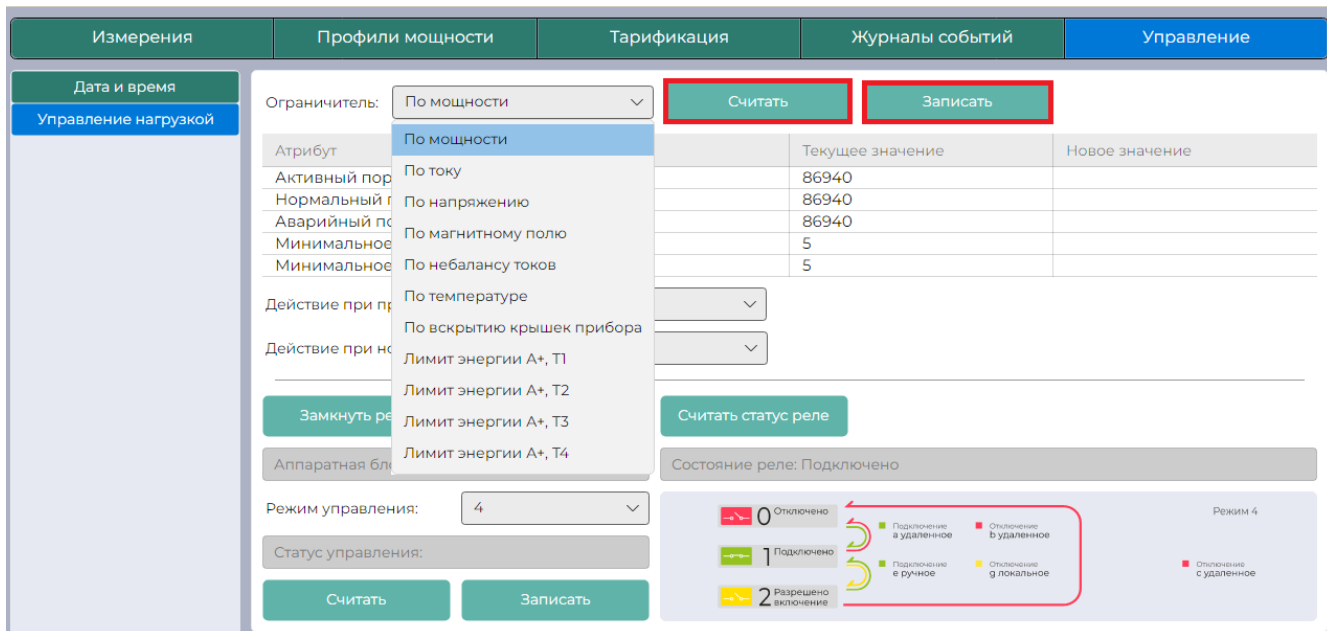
Измерения | Профили мощности | Тарификация | Журналы событий | Управление

Дата и время
Управление нагрузкой

Ограничитель: По мощности

Считать
Записать

По мощности
По току
По напряжению
По магнитному полю
По небалансу токов
По температуре
По вскрытию крышек прибора
Лимит энергии А+, Т1
Лимит энергии А+, Т2
Лимит энергии А+, Т3
Лимит энергии А+, Т4

| Атрибут | Текущее значение | Новое значение |
|---|---|---|
| Активный пор | 86940 | |
| Нормальный | 86940 | |
| Аварийный по | 86940 | |
| Минимальное | 5 | |
| Минимальное | 5 | |

Действие при пр
Действие при но

Замкнуть ре
Считать статус реле

Аппаратная бл
Состояние реле: Подключено

Режим управления: 4

Статус управления:

Считать
Записать

0 Отключено
1 Подключено
2 Разрешено включение
Подключение a удаленное
Отключение b удаленное
Подключение e ручное
Отключение g локальное
Режим 4
Отключение c удаленное